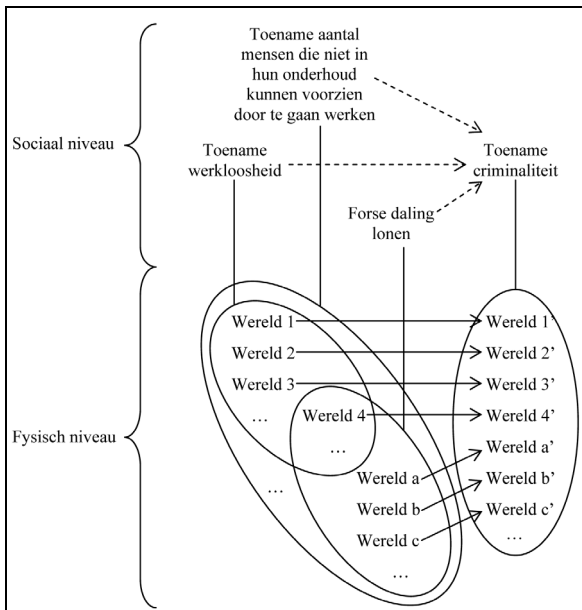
Toename aantal mensen die niet in hun onderhoud kunnen voorzien door te gaan werken

Sociaal niveau

Toename werkloosheid

Toename criminaliteit

Forse daling lonen

Wereld 1
Wereld 2
Wereld 3
…
Wereld 4
…
…
Wereld a
Wereld b
Wereld c
…

Fysisch niveau

Wereld 1'
Wereld 2'
Wereld 3'
Wereld 4'
Wereld a'
Wereld b'
Wereld c'
…